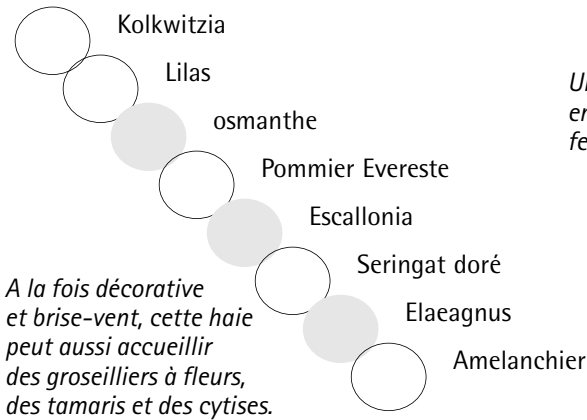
Kolkwitzia

Lilas

osmanthe

Pommier Evereste

Escallonia

Seringat doré

Elaeagnus

Amelanchier

U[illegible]
e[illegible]
fe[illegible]

A la fois décorative et brise-vent, cette haie peut aussi accueillir des groseilliers à fleurs, des tamaris et des cytises.